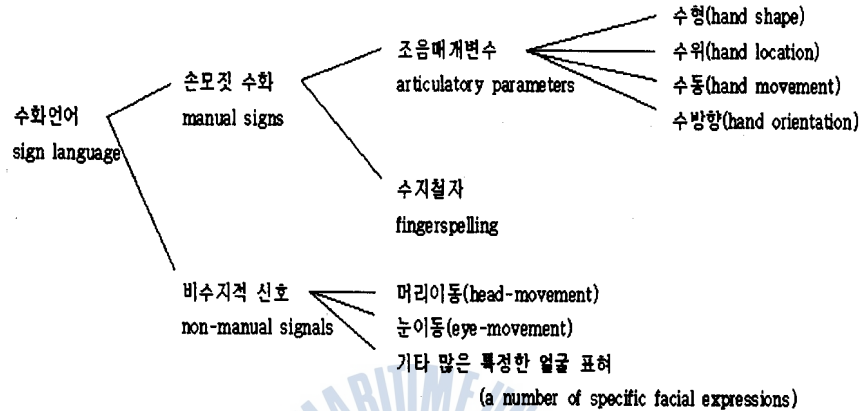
수화언어
sign language

손모짓 수화
manual signs

조음매개변수
articulatory parameters

수형(hand shape)
수위(hand location)
수동(hand movement)
수방향(hand orientation)

수지철자
fingerspelling

비수지적 신호
non-manual signals

머리이동(head-movement)
눈이동(eye-movement)
기타 많은 특정한 얼굴 표혀
(a number of specific facial expressions)